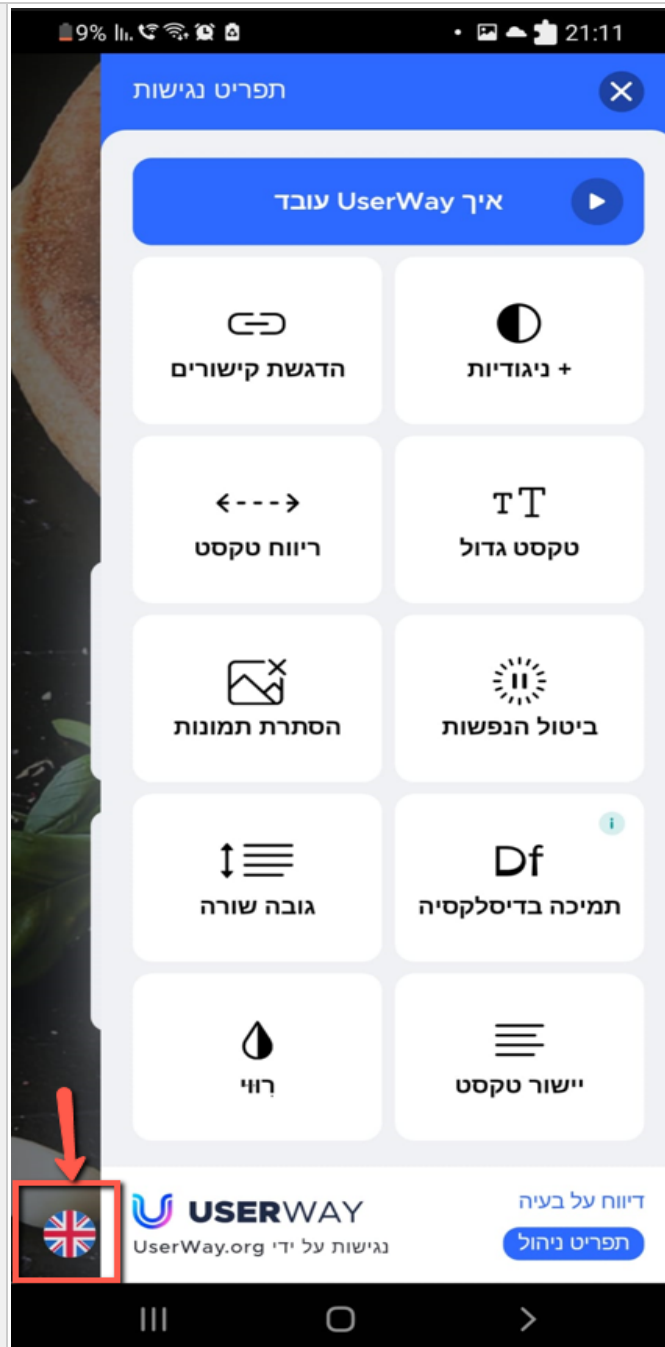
9% 21:11

תפריט נגישות

איך UserWay עובד

+ ניגודיות

הדגשת קישורים

טקסט גדול

ריווח טקסט

ביטול הנפשות

הסתרת תמונות

Df

תמיכה בדיסלקסיה

גובה שורה

יישור טקסט

רִוּוי

USERWAY

UserWay.org נגישות על ידי

דיווח על בעיה

תפריט ניהול